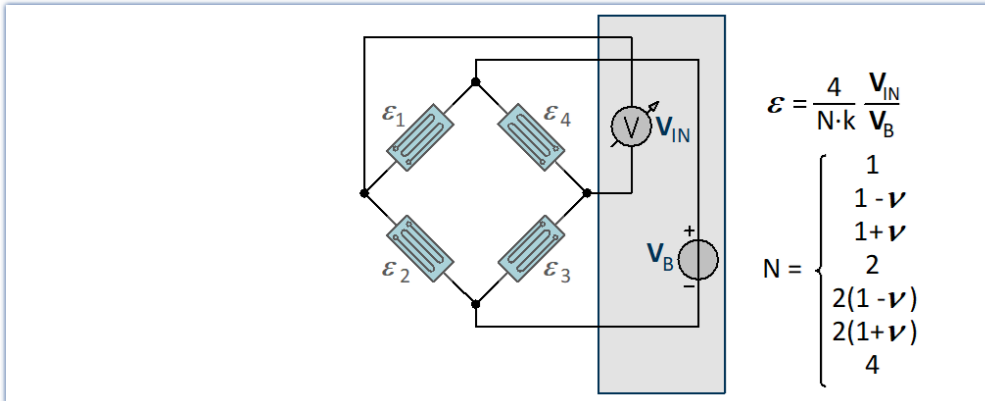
$\varepsilon_1$ $\varepsilon_4$ V $V_{IN}$

$\varepsilon_2$ $\varepsilon_3$ + $V_B$ −

$\boldsymbol{\varepsilon} = \frac{4}{N \cdot k} \frac{\mathbf{V_{IN}}}{\mathbf{V_B}}$

$N = \begin{cases} 1 \\ 1-\nu \\ 1+\nu \\ 2 \\ 2(1-\nu) \\ 2(1+\nu) \\ 4 \end{cases}$